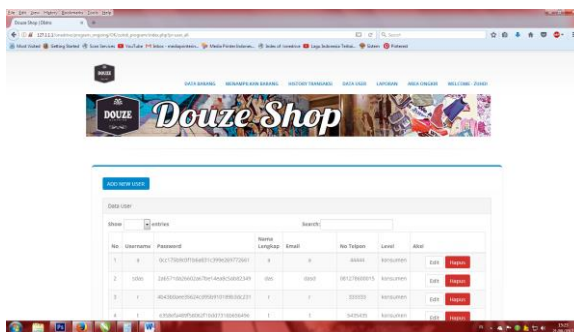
File Edit View History Bookmarks Tools Help

Douze Shop | Olshop

127.0.0.1/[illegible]/index.php/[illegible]

Most Visited Getting Started Scan Services YouTube Inbox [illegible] Media Pintar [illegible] Index of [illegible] Lagu Indonesia Terbaik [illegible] Gaten Pinterest

DOUZE

DATA BARANG MENAMPILKAN BARANG HISTORY TRANSAKSI DATA USER LAPORAN WEB ONGKIR WELCOME : FUAD

DOUZE

Douze Shop

ADD NEW USER

Data User

Show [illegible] entries

Search:

| No | Username | Password | Nama Lengkap | Email | No Telpon | Level | Aksi |
|---|---|---|---|---|---|---|---|
| 1 | a | 0cc175b9c0f1b6a831c399e269772661 | a | a | 44444 | konsumen | Edit Hapus |
| 2 | ddas | 2a6571da26602a67be14ea8c5ab82349 | das | dasd | 081278686815 | konsumen | Edit Hapus |
| 3 | i | 4b43b0aee35624cd95b910189b3dc231 | i | i | 333333 | konsumen | Edit Hapus |
| 4 | l | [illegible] | l | l | 3435435 | konsumen | Edit Hapus |